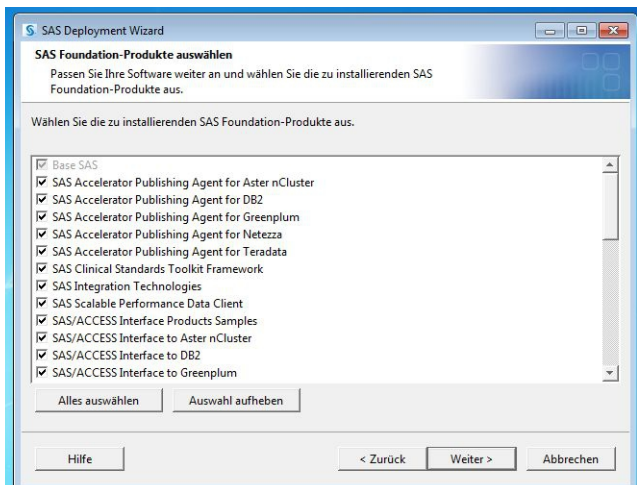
SAS Deployment Wizard

SAS Foundation-Produkte auswählen

Passen Sie Ihre Software weiter an und wählen Sie die zu installierenden SAS Foundation-Produkte aus.

Wählen Sie die zu installierenden SAS Foundation-Produkte aus.

☑ Base SAS
☑ SAS Accelerator Publishing Agent for Aster nCluster
☑ SAS Accelerator Publishing Agent for DB2
☑ SAS Accelerator Publishing Agent for Greenplum
☑ SAS Accelerator Publishing Agent for Netezza
☑ SAS Accelerator Publishing Agent for Teradata
☑ SAS Clinical Standards Toolkit Framework
☑ SAS Integration Technologies
☑ SAS Scalable Performance Data Client
☑ SAS/ACCESS Interface Products Samples
☑ SAS/ACCESS Interface to Aster nCluster
☑ SAS/ACCESS Interface to DB2
☑ SAS/ACCESS Interface to Greenplum

Alles auswählen | Auswahl aufheben

Hilfe | < Zurück | Weiter > | Abbrechen